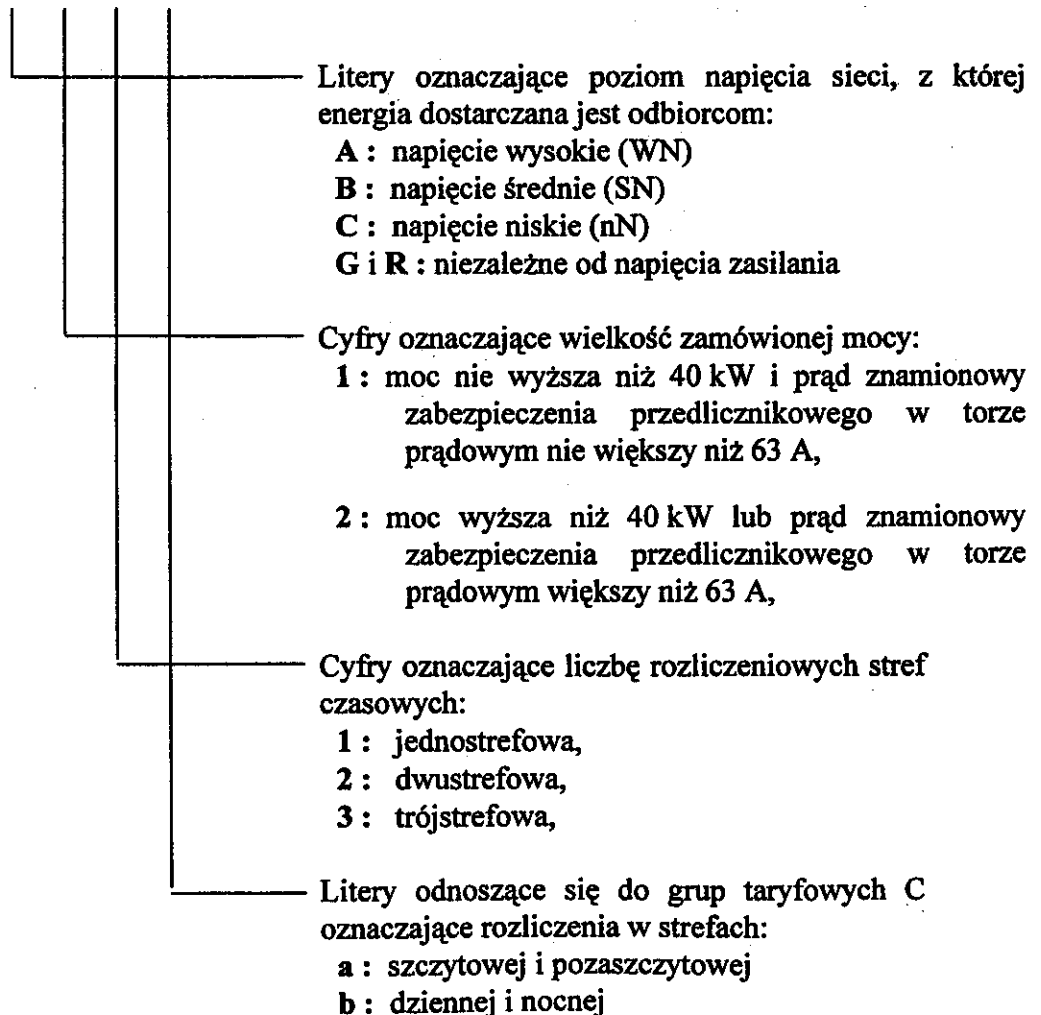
Litery oznaczające poziom napięcia sieci, z której energia dostarczana jest odbiorcom:
A : napięcie wysokie (WN)
B : napięcie średnie (SN)
C : napięcie niskie (nN)
G i R : niezależne od napięcia zasilania

Cyfry oznaczające wielkość zamówionej mocy:
1 : moc nie wyższa niż 40 kW i prąd znamionowy zabezpieczenia przedlicznikowego w torze prądowym nie większy niż 63 A,

2 : moc wyższa niż 40 kW lub prąd znamionowy zabezpieczenia przedlicznikowego w torze prądowym większy niż 63 A,

Cyfry oznaczające liczbę rozliczeniowych stref czasowych:
1 : jednostrefowa,
2 : dwustrefowa,
3 : trójstrefowa,

Litery odnoszące się do grup taryfowych C oznaczające rozliczenia w strefach:
a : szczytowej i pozaszczytowej
b : dziennej i nocnej